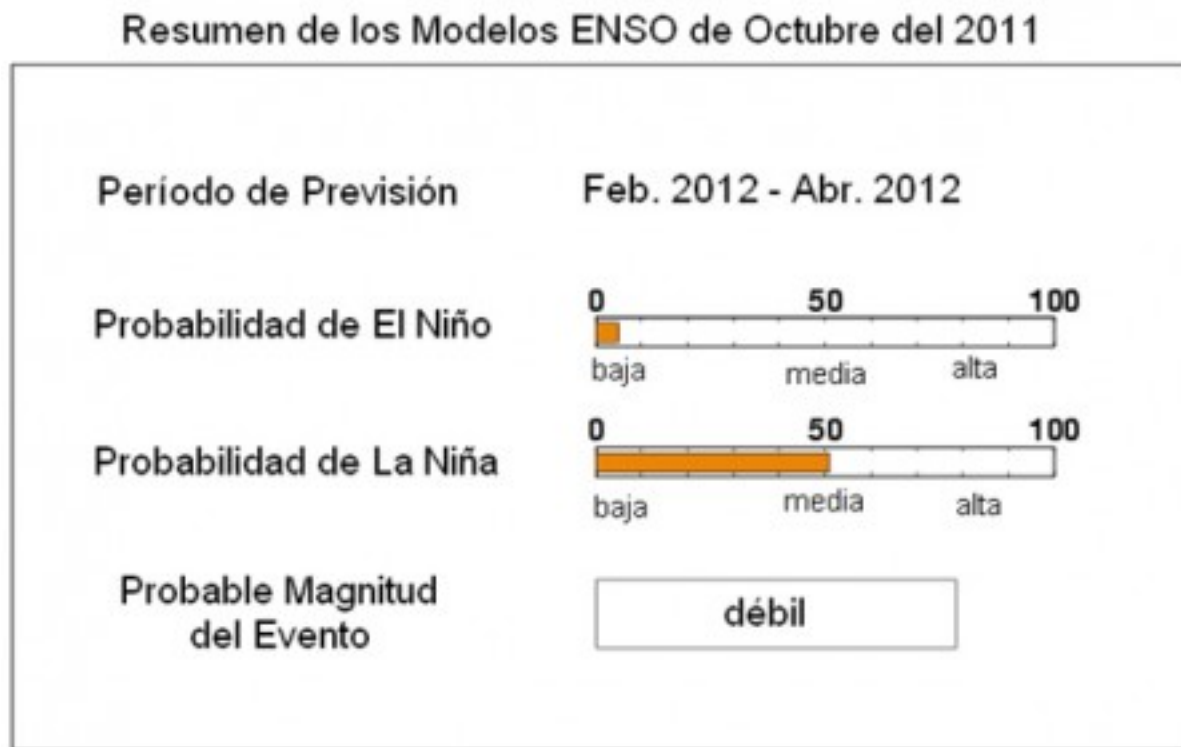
Resumen de los Modelos ENSO de Octubre del 2011

Período de Previsión

Feb. 2012 - Abr. 2012

Probabilidad de El Niño

0 50 100

baja media alta

Probabilidad de La Niña

0 50 100

baja media alta

Probable Magnitud del Evento

débil